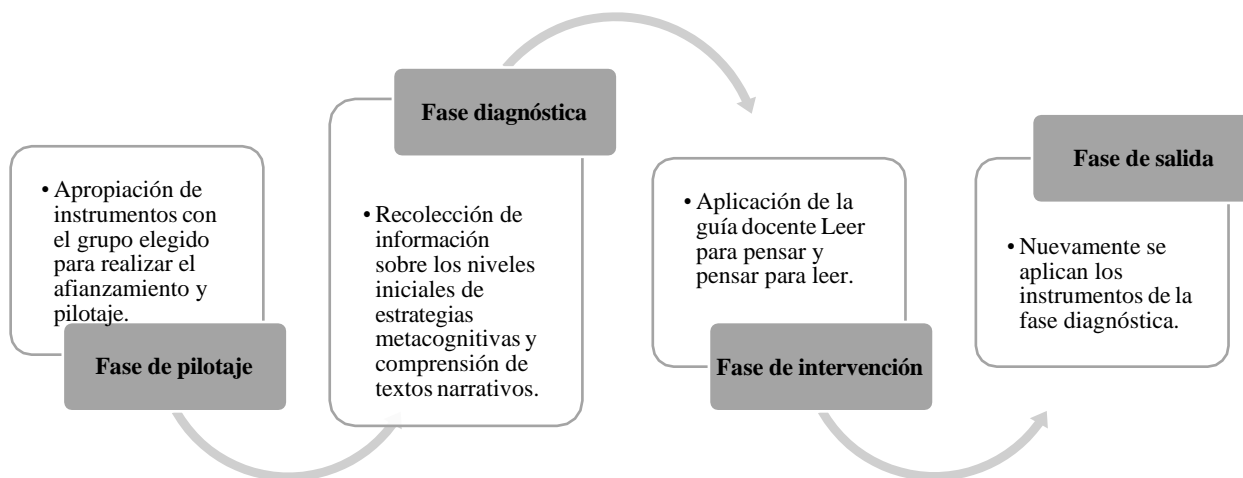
• Apropiación de instrumentos con el grupo elegido para realizar el afianzamiento y pilotaje.

Fase de pilotaje

Fase diagnóstica

• Recolección de información sobre los niveles iniciales de estrategias metacognitivas y comprensión de textos narrativos.

• Aplicación de la guía docente Leer para pensar y pensar para leer.

Fase de intervención

Fase de salida

• Nuevamente se aplican los instrumentos de la fase diagnóstica.